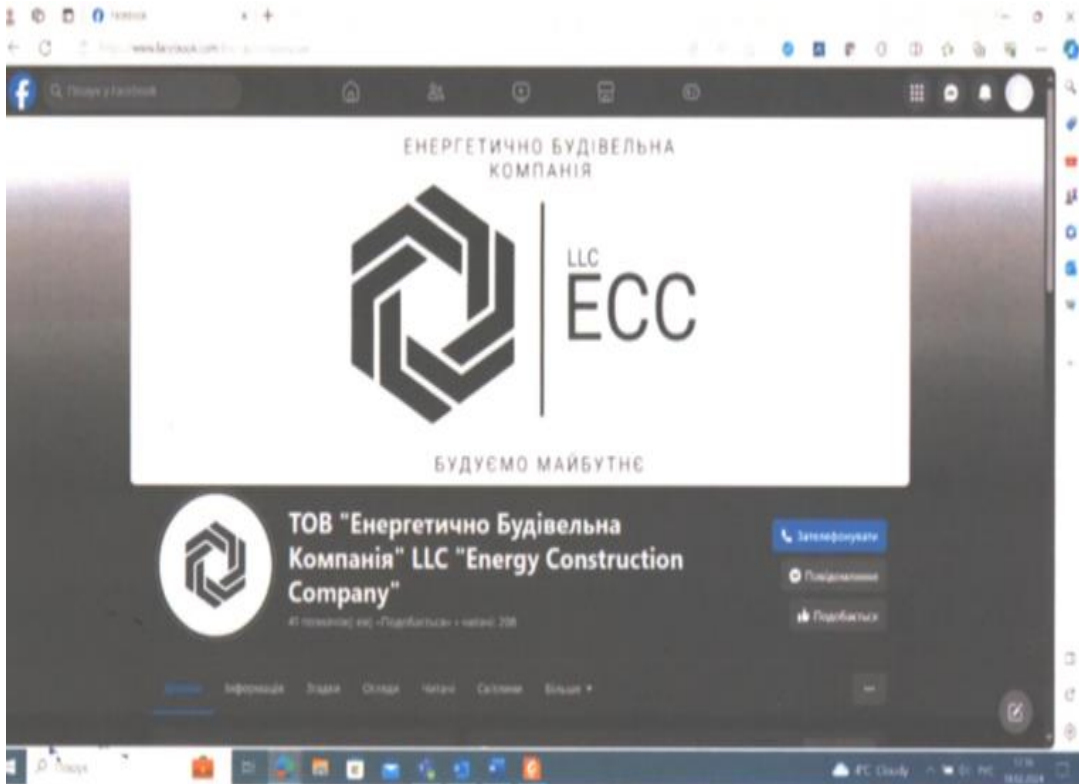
Facebook

www.facebook.com

Пошук у Facebook

ЕНЕРГЕТИЧНО БУДІВЕЛЬНА КОМПАНІЯ

LLC

ECC

БУДУЄМО МАЙБУТНЄ

ТОВ "Енергетично Будівельна Компанія" LLC "Energy Construction Company"

41 позначка «Подобається» • читачі: 208

Зателефонувати

Повідомлення

Подобається

Дописи Інформація Згадки Огляди Читачі Світлини Більше ▾

Пошук

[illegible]°C Cloudy